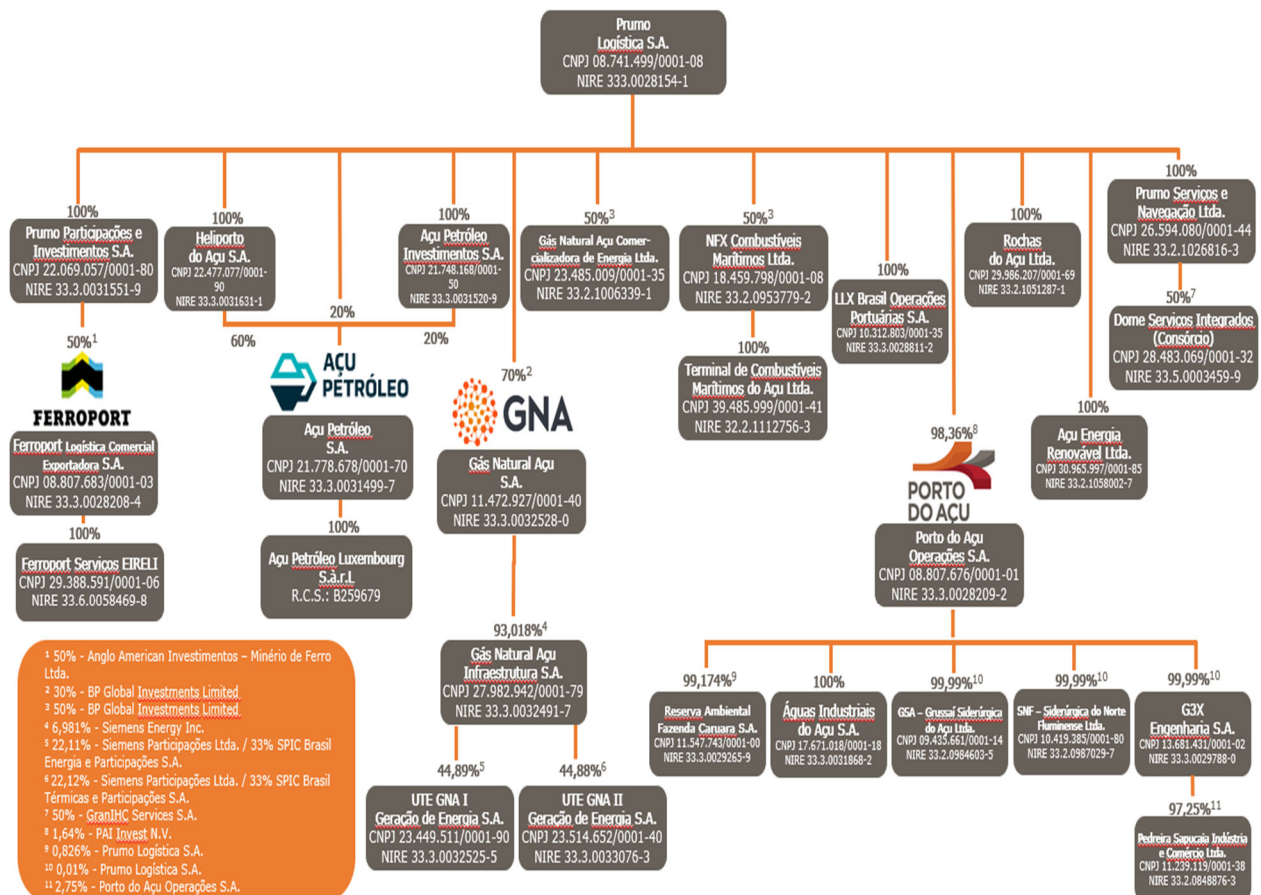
Prumo Logística S.A.
CNPJ 08.741.499/0001-08
NIRE 333.0028154-1

100%
Prumo Participações e Investimentos S.A.
CNPJ 22.069.057/0001-80
NIRE 33.3.0031551-9

100%
Heliporto do Açu S.A.
CNPJ 22.477.077/0001-90
NIRE 33.3.0031631-1

100%
Açu Petróleo Investimentos S.A.
CNPJ 21.748.168/0001-50
NIRE 33.3.0031520-9

20%
60%
20%

50%$^3$
Gás Natural Açu Comercializadora de Energia Ltda.
CNPJ 23.485.009/0001-35
NIRE 33.2.1006339-1

50%$^3$
NFX Combustíveis Marítimos Ltda.
CNPJ 18.459.798/0001-08
NIRE 33.2.0953779-2

100%
Terminal de Combustíveis Marítimos do Açu Ltda.
CNPJ 39.485.999/0001-41
NIRE 32.2.1112756-3

100%
LLX Brasil Operações Portuárias S.A.
CNPJ 10.312.803/0001-35
NIRE 33.3.0028811-2

100%
Rochas do Açu Ltda.
CNPJ 29.986.207/0001-69
NIRE 33.2.1051287-1

100%
Prumo Serviços e Navegação Ltda.
CNPJ 26.594.080/0001-44
NIRE 33.2.1026816-3

50%$^7$
Dome Serviços Integrados (Consórcio)
CNPJ 28.483.069/0001-32
NIRE 33.5.0003459-9

100%
Açu Energia Renovável Ltda.
CNPJ 30.965.997/0001-85
NIRE 33.2.1058002-7

50%$^1$
FERROPORT
Ferroport Logística Comercial Exportadora S.A.
CNPJ 08.807.683/0001-03
NIRE 33.3.0028208-4

100%
Ferroport Serviços EIRELI
CNPJ 29.388.591/0001-06
NIRE 33.6.0058469-8

AÇU PETRÓLEO
Açu Petróleo S.A.
CNPJ 21.778.678/0001-70
NIRE 33.3.0031499-7

100%
Açu Petróleo Luxembourg S.à.r.l.
R.C.S.: B259679

70%$^2$
GNA
Gás Natural Açu S.A.
CNPJ 11.472.927/0001-40
NIRE 33.3.0032528-0

93,018%$^4$
Gás Natural Açu Infraestrutura S.A.
CNPJ 27.982.942/0001-79
NIRE 33.3.0032491-7

44,89%$^5$
UTE GNA I Geração de Energia S.A.
CNPJ 23.449.511/0001-90
NIRE 33.3.0032525-5

44,88%$^6$
UTE GNA II Geração de Energia S.A.
CNPJ 23.514.652/0001-40
NIRE 33.3.0033076-3

98,36%$^8$
PORTO DO AÇU
Porto do Açu Operações S.A.
CNPJ 08.807.676/0001-01
NIRE 33.3.0028209-2

99,174%$^9$
Reserva Ambiental Fazenda Caruara S.A.
CNPJ 11.547.743/0001-00
NIRE 33.3.0029265-9

100%
Águas Industriais do Açu S.A.
CNPJ 17.671.018/0001-18
NIRE 33.3.0031868-2

99,99%$^{10}$
GSA – Grussaí Siderúrgica do Açu Ltda.
CNPJ 09.435.661/0001-14
NIRE 33.2.0984603-5

99,99%$^{10}$
SNF – Siderúrgica do Norte Fluminense Ltda.
CNPJ 10.419.385/0001-80
NIRE 33.2.0987029-7

99,99%$^{10}$
G3X Engenharia S.A.
CNPJ 13.681.431/0001-02
NIRE 33.3.0029788-0

97,25%$^{11}$
Pedreira Sapucaia Indústria e Comércio Ltda.
CNPJ 11.239.119/0001-38
NIRE 33.2.0848876-3

$^1$ 50% - Anglo American Investimentos – Minério de Ferro Ltda.
$^2$ 30% - BP Global Investments Limited
$^3$ 50% - BP Global Investments Limited
$^4$ 6,981% - Siemens Energy Inc.
$^5$ 22,11% - Siemens Participações Ltda. / 33% SPIC Brasil Energia e Participações S.A.
$^6$ 22,12% - Siemens Participações Ltda. / 33% SPIC Brasil Térmicas e Participações S.A.
$^7$ 50% - GranIHC Services S.A.
$^8$ 1,64% - PAI Invest N.V.
$^9$ 0,826% - Prumo Logística S.A.
$^{10}$ 0,01% - Prumo Logística S.A.
$^{11}$ 2,75% - Porto do Açu Operações S.A.